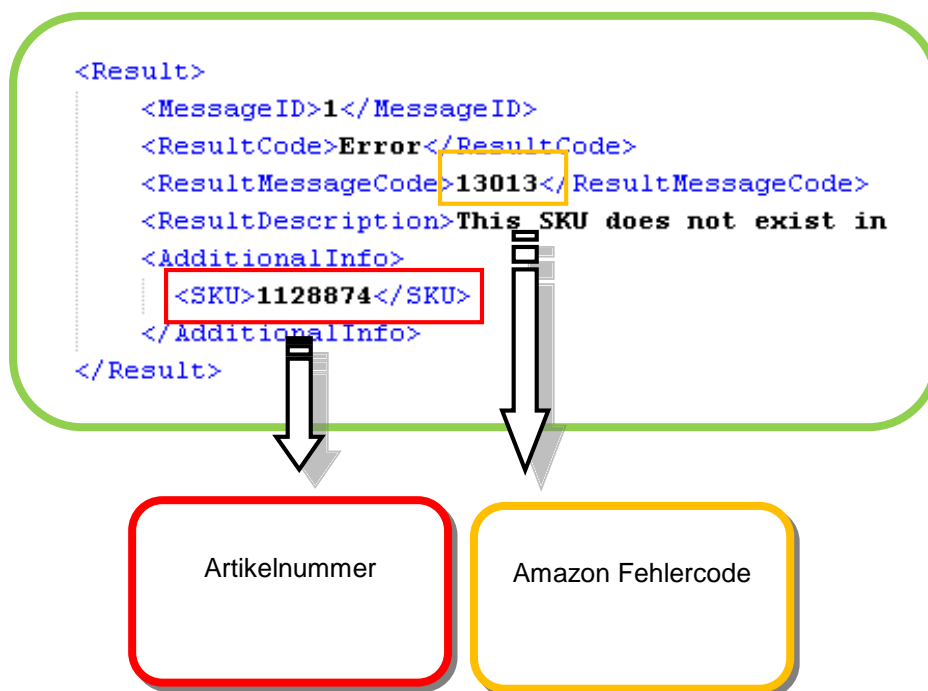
<Result>
<MessageID>1</MessageID>
<ResultCode>Error</ResultCode>
<ResultMessageCode>13013</ResultMessageCode>
<ResultDescription>This SKU does not exist in
<AdditionalInfo>
<SKU>1128874</SKU>
</AdditionalInfo>
</Result>

Artikelnummer

Amazon Fehlercode